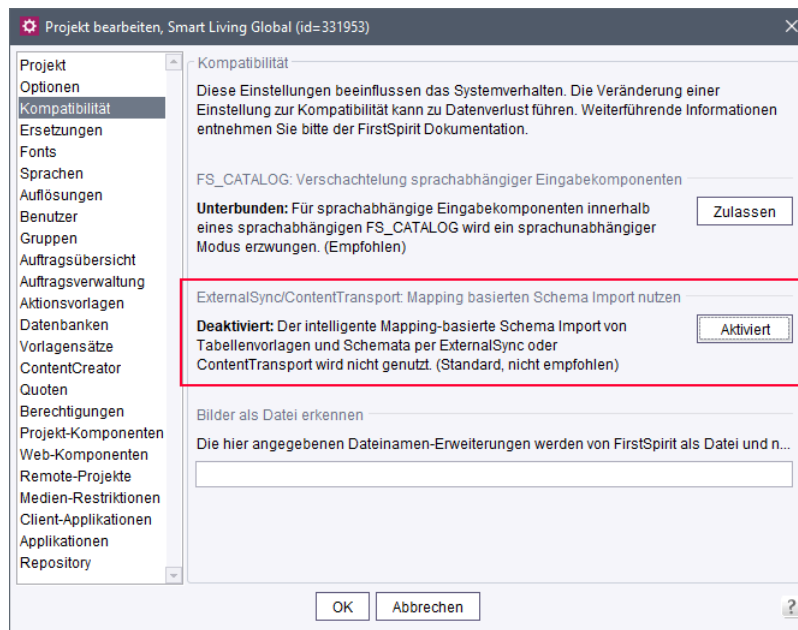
Projekt bearbeiten, Smart Living Global (id=331953)

Projekt
Optionen
Kompatibilität
Ersetzungen
Fonts
Sprachen
Auflösungen
Benutzer
Gruppen
Auftragsübersicht
Auftragsverwaltung
Aktionsvorlagen
Datenbanken
Vorlagensätze
ContentCreator
Quoten
Berechtigungen
Projekt-Komponenten
Web-Komponenten
Remote-Projekte
Medien-Restriktionen
Client-Applikationen
Applikationen
Repository

Kompatibilität

Diese Einstellungen beeinflussen das Systemverhalten. Die Veränderung einer Einstellung zur Kompatibilität kann zu Datenverlust führen. Weiterführende Informationen entnehmen Sie bitte der FirstSpirit Dokumentation.

FS_CATALOG: Verschachtelung sprachabhängiger Eingabekomponenten

**Unterbunden:** Für sprachabhängige Eingabekomponenten innerhalb eines sprachabhängigen FS_CATALOG wird ein sprachunabhängiger Modus erzwungen. (Empfohlen)

Zulassen

ExternalSync/ContentTransport: Mapping basierten Schema Import nutzen

**Deaktiviert:** Der intelligente Mapping-basierte Schema Import von Tabellenvorlagen und Schemata per ExternalSync oder ContentTransport wird nicht genutzt. (Standard, nicht empfohlen)

Aktiviert

Bilder als Datei erkennen

Die hier angegebenen Dateinamen-Erweiterungen werden von FirstSpirit als Datei und n...

OK
Abbrechen
?